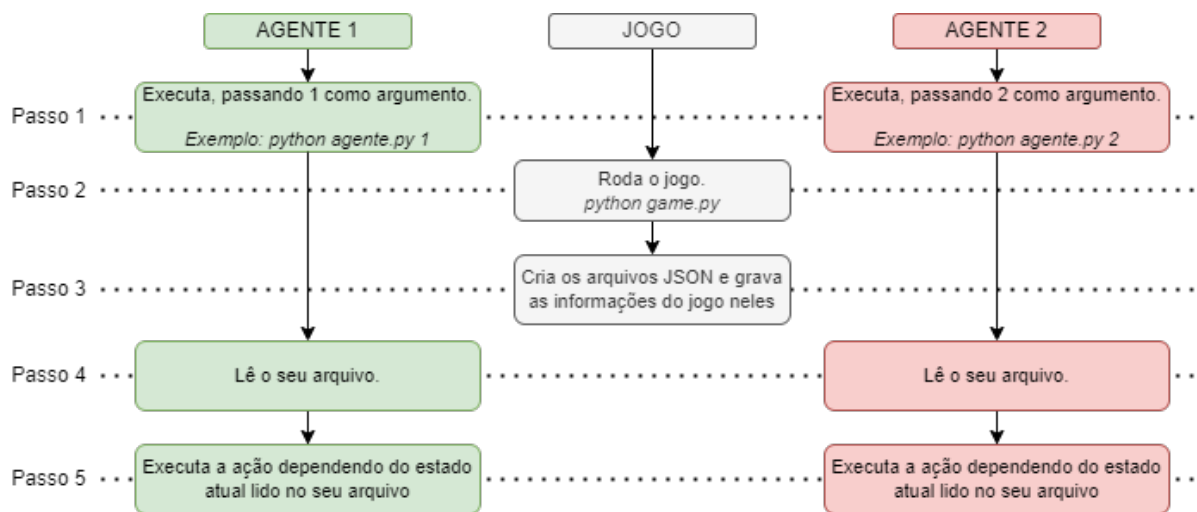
AGENTE 1

JOGO

AGENTE 2

Passo 1

Executa, passando 1 como argumento.
*Exemplo: python agente.py 1*

Executa, passando 2 como argumento.
*Exemplo: python agente.py 2*

Passo 2

Roda o jogo.
*python game.py*

Passo 3

Cria os arquivos JSON e grava as informações do jogo neles

Passo 4

Lê o seu arquivo.

Lê o seu arquivo.

Passo 5

Executa a ação dependendo do estado atual lido no seu arquivo

Executa a ação dependendo do estado atual lido no seu arquivo